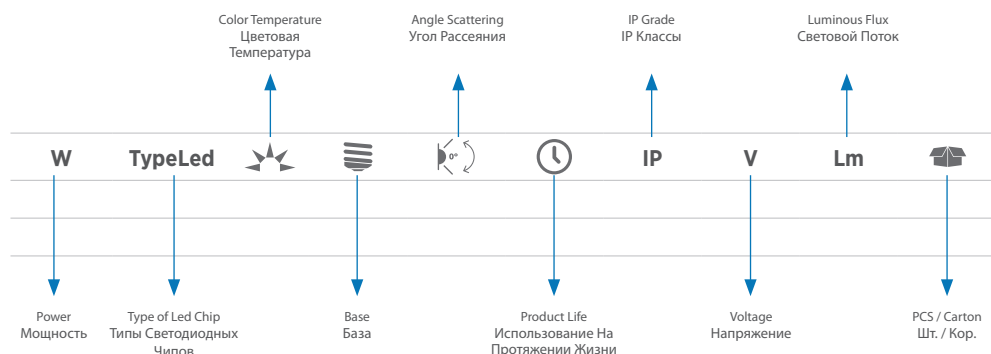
Color Temperature
Цветовая
Температура

Angle Scattering
Угол Рассеяния

IP Grade
IP Классы

Luminous Flux
Световой Поток

W

TypeLed

0°

IP

V

Lm

Power
Мощность

Type of Led Chip
Типы Светодиодных
Чипов

Base
База

Product Life
Использование На
Протяжении Жизни

Voltage
Напряжение

PCS / Carton
Шт. / Кор.